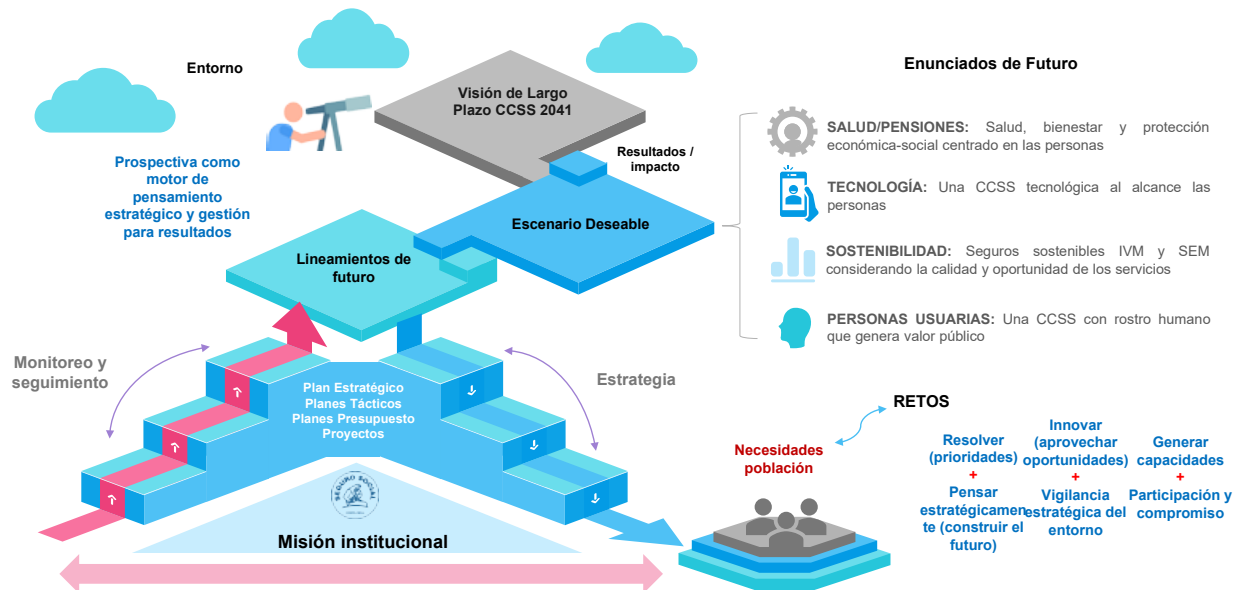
Entorno

Visión de Largo Plazo CCSS 2041

Resultados / impacto

Prospectiva como motor de pensamiento estratégico y gestión para resultados

Escenario Deseable

Lineamientos de futuro

Enunciados de Futuro

SALUD/PENSIONES: Salud, bienestar y protección económica-social centrado en las personas

TECNOLOGÍA: Una CCSS tecnológica al alcance las personas

SOSTENIBILIDAD: Seguros sostenibles IVM y SEM considerando la calidad y oportunidad de los servicios

PERSONAS USUARIAS: Una CCSS con rostro humano que genera valor público

Monitoreo y seguimiento

Plan Estratégico
Planes Tácticos
Planes Presupuesto
Proyectos

Estrategia

RETOS

Necesidades población

Resolver (prioridades)
+
Pensar estratégicamente (construir el futuro)

Innovar (aprovechar oportunidades)
+
Vigilancia estratégica del entorno

Generar capacidades
+
Participación y compromiso

SEGURO SOCIAL

Misión institucional